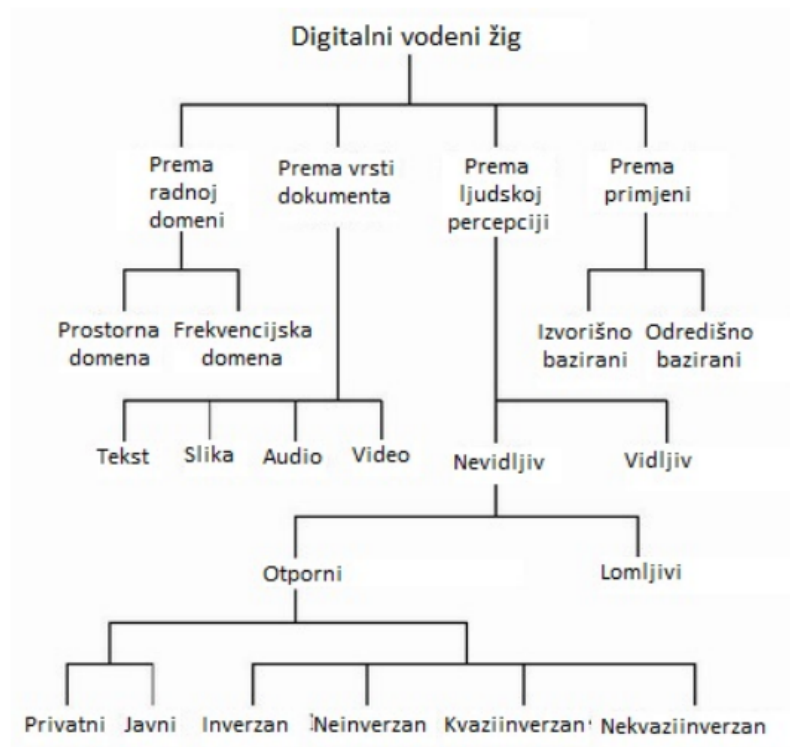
Digitalni vodeni žig

Prema radnoj domeni

Prema vrsti dokumenta

Prema ljudskoj percepciji

Prema primjeni

Prostorna domena

Frekvencijska domena

Izvorišno bazirani

Odredišno bazirani

Tekst

Slika

Audio

Video

Nevidljiv

Vidljiv

Otporni

Lomljivi

Privatni

Javni

Inverzan

Neinverzan

Kvaziinverzan

Nekvaziinverzan